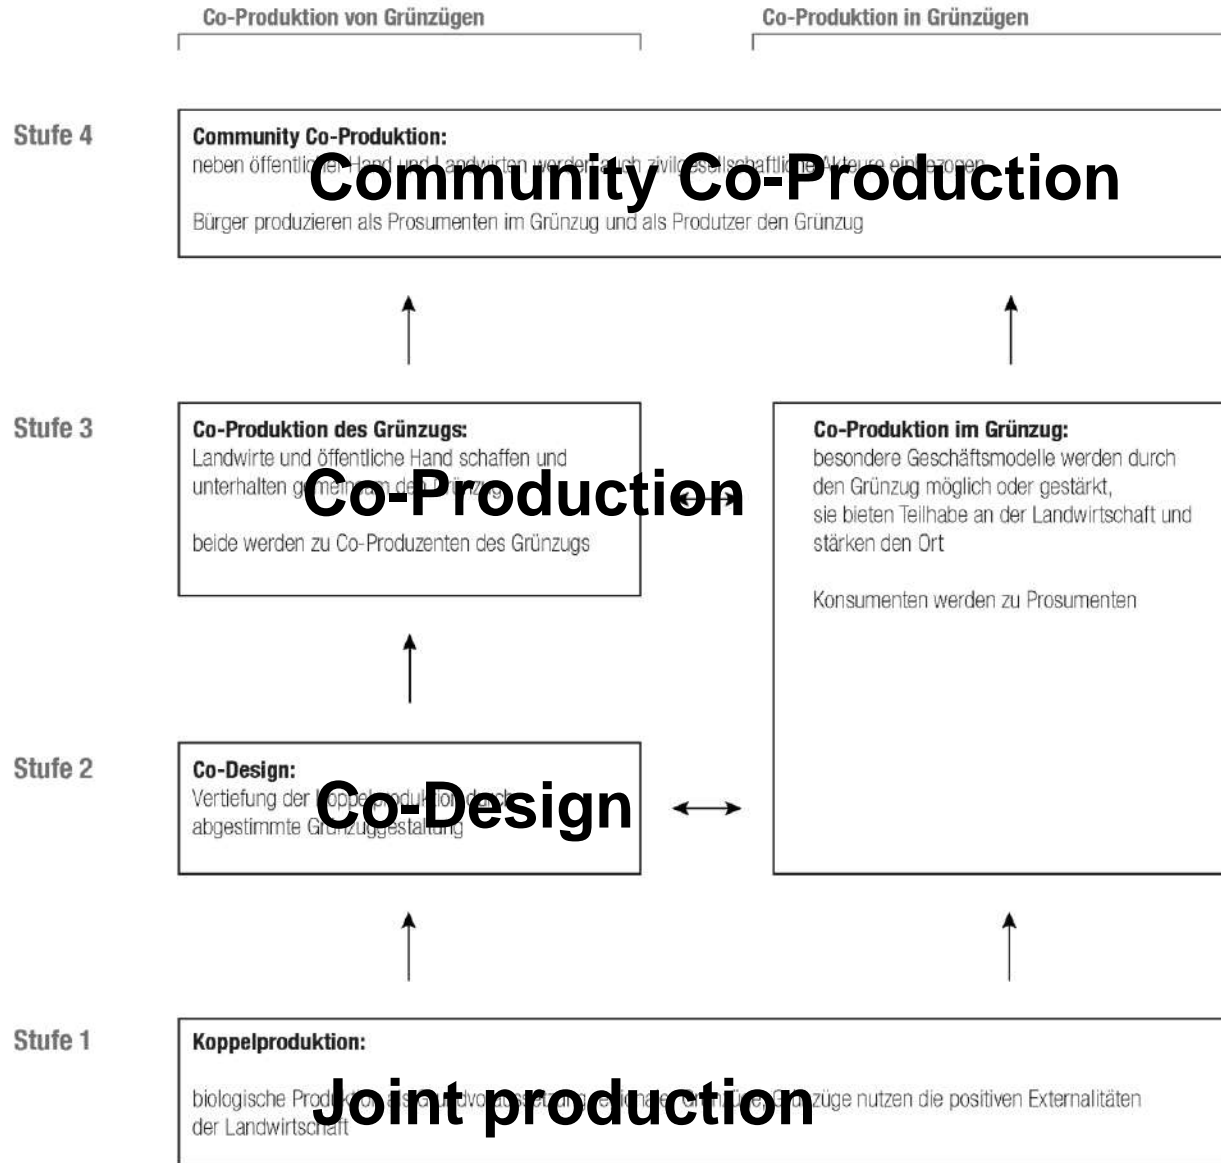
Co-Produktion von Grünzügen

Co-Produktion in Grünzügen

Stufe 4

Community Co-Produktion:
neben öffentlicher Hand und Landwirten werden auch zivilgesellschaftliche Akteure einbezogen

Community Co-Production

Bürger produzieren als Prosumenten im Grünzug und als Produtzer den Grünzug

Stufe 3

Co-Produktion des Grünzugs:
Landwirte und öffentliche Hand schaffen und unterhalten gemeinsam den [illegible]

Co-Production

beide werden zu Co-Produzenten des Grünzugs

Co-Produktion im Grünzug:
besondere Geschäftsmodelle werden durch den Grünzug möglich oder gestärkt,
sie bieten Teilhabe an der Landwirtschaft und stärken den Ort

Konsumenten werden zu Prosumenten

Stufe 2

Co-Design:
Vertiefung der Koppelproduktion durch abgestimmte Grünzuggestaltung

Co-Design

Stufe 1

Koppelproduktion:

biologische Produktion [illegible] Grünzüge nutzen die positiven Externalitäten der Landwirtschaft

Joint production